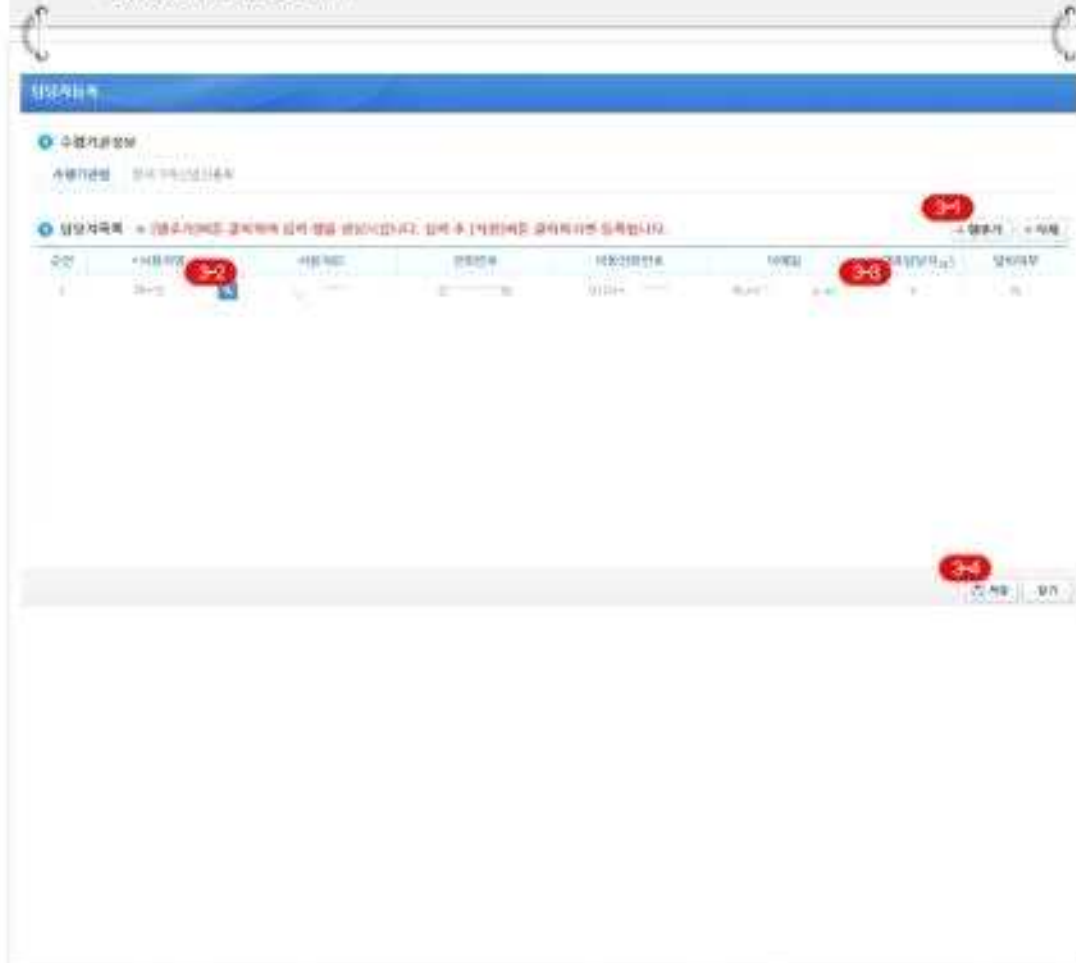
담당자등록

수행기관정보

수행기관명 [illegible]

담당자목록 ※ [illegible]

3-1

+ 행추가 - 삭제

| 순번 | 사용자명 | 사용자ID | 전화번호 | 휴대전화번호 | 이메일 | 담당업무 | 담당여부 |
|---|---|---|---|---|---|---|---|
| 1 | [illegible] | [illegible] | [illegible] | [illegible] | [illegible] | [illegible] | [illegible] |

3-2

3-3

3-4

저장 닫기